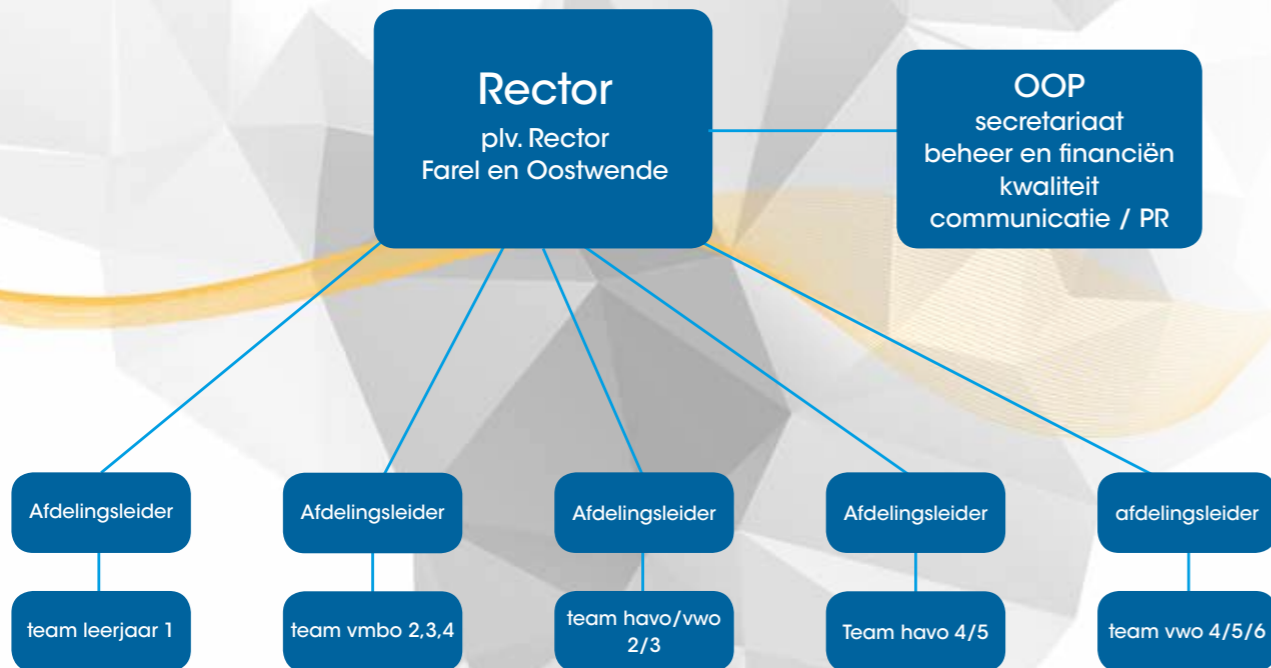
Rector
plv. Rector
Farel en Oostwende

OOP
secretariaat
beheer en financiën
kwaliteit
communicatie / PR

Afdelingsleider

team leerjaar 1

Afdelingsleider

team vmbo 2,3,4

Afdelingsleider

team havo/vwo 2/3

Afdelingsleider

Team havo 4/5

afdelingsleider

team vwo 4/5/6